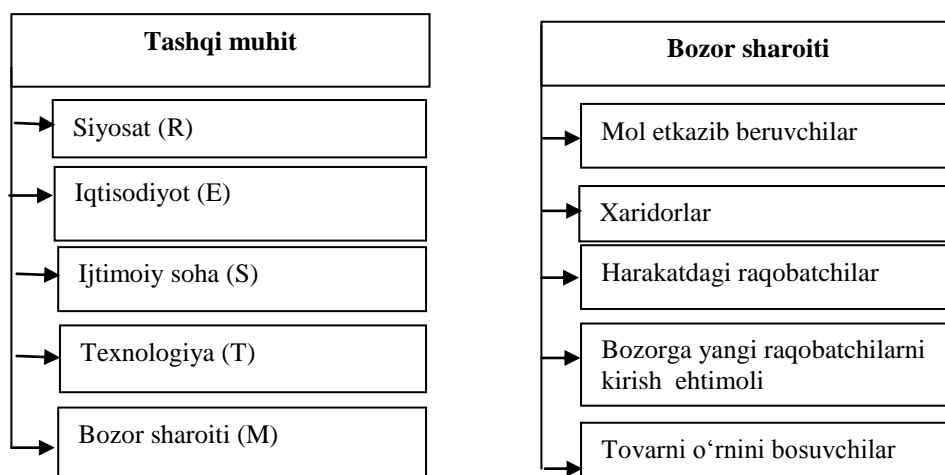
Tashqi muhit

Siyosat (R)

Iqtisodiyot (E)

Ijtimoiy soha (S)

Texnologiya (T)

Bozor sharoiti (M)

Bozor sharoiti

Mol etkazib beruvchilar

Xaridorlar

Harakatdagi raqobatchilar

Bozorga yangi raqobatchilarni kirish ehtimoli

Tovarni o‘rnini bosuvchilar